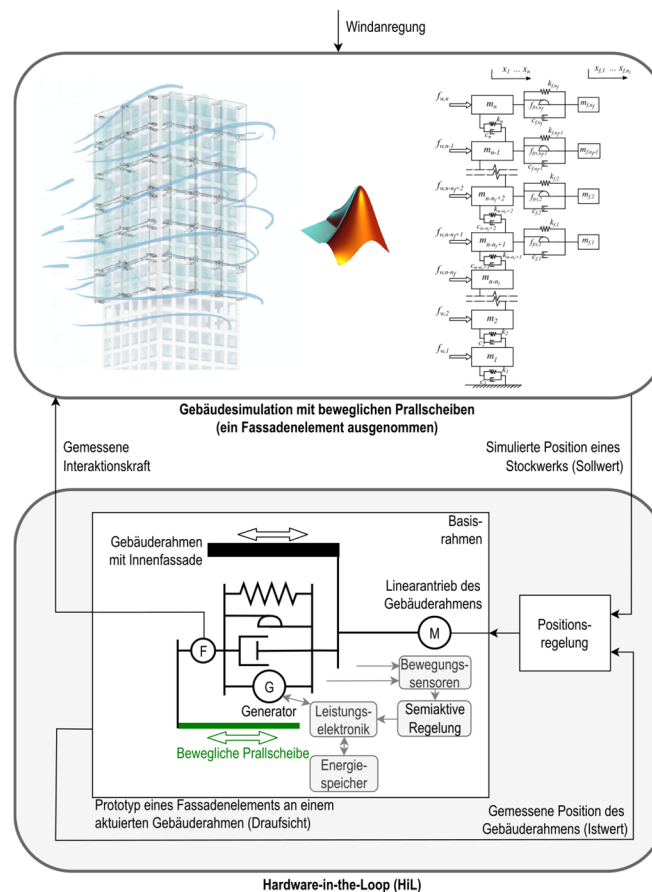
Windanregung

$x_1 \dots x_n$

$x_{f,1} \dots x_{f,n_f}$

$f_{w,n}$

$m_n$

$f_{w,n-1}$

$m_{n-1}$

$f_{w,n-n_f+2}$

$m_{n-n_f+2}$

$f_{w,n-n_f+1}$

$m_{n-n_f+1}$

$f_{w,n-n_f}$

$m_{n-n_f}$

$f_{w,2}$

$m_2$

$f_{w,1}$

$m_1$

$m_{f,n_f}$

$m_{f,n_f-1}$

$m_{f,2}$

$m_{f,1}$

Gebäudesimulation mit beweglichen Prallscheiben (ein Fassadenelement ausgenommen)

Gemessene Interaktionskraft

Simulierte Position eines Stockwerks (Sollwert)

Basisrahmen

Gebäuderahmen mit Innenfassade

Linearantrieb des Gebäuderahmens

F

M

G

Positionsregelung

Bewegungssensoren

Generator

Leistungselektronik

Semiaktive Regelung

Bewegliche Prallscheibe

Energiespeicher

Prototyp eines Fassadenelements an einem aktuierten Gebäuderahmen (Draufsicht)

Gemessene Position des Gebäuderahmens (Istwert)

Hardware-in-the-Loop (HiL)